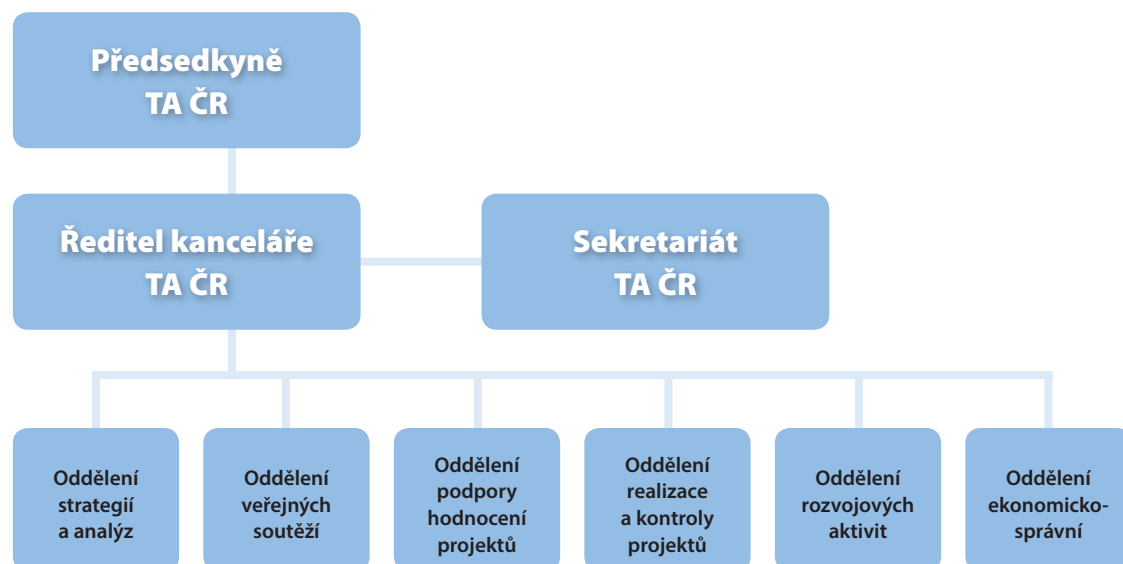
Předsedkyně TA ČR

Ředitel kanceláře TA ČR

Sekretariát TA ČR

Oddělení strategií a analýz

Oddělení veřejných soutěží

Oddělení podpory hodnocení projektů

Oddělení realizace a kontroly projektů

Oddělení rozvojových aktivit

Oddělení ekonomicko-správní